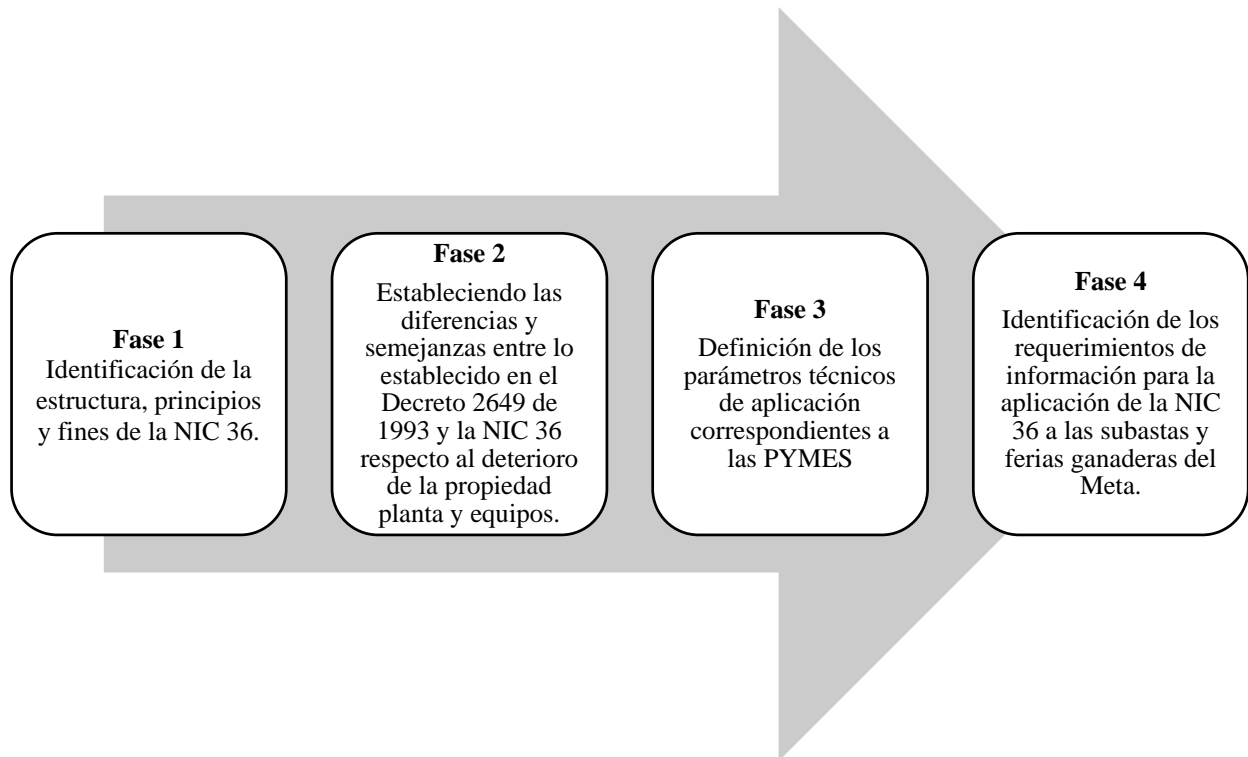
**Fase 1**
Identificación de la estructura, principios y fines de la NIC 36.

**Fase 2**
Estableciendo las diferencias y semejanzas entre lo establecido en el Decreto 2649 de 1993 y la NIC 36 respecto al deterioro de la propiedad planta y equipos.

**Fase 3**
Definición de los parámetros técnicos de aplicación correspondientes a las PYMES

**Fase 4**
Identificación de los requerimientos de información para la aplicación de la NIC 36 a las subastas y ferias ganaderas del Meta.